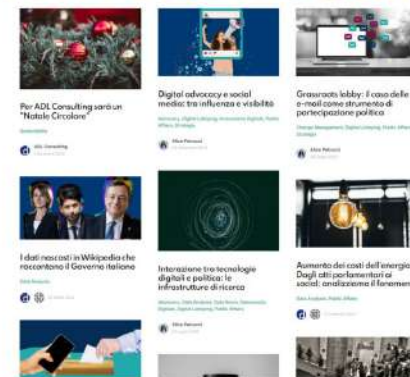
Per ADL Consulting sarà un "Natale Circolare"

Sostenibilità

ADL Consulting

Digital advocacy e social media: tra influenza e visibilità

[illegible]

Elisa Petrucci

Grassroots lobby: il caso delle e-mail come strumento di partecipazione politica

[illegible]

Elisa Petrucci

I dati nascosti in Wikipedia che raccontano il Governo italiano

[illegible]

Interazione tra tecnologie digitali e politica: le infrastrutture di ricerca

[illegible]

Elisa Petrucci

Aumento dei costi dell'energia. Dagli atti parlamentari ai social: analizziamo il fenomeno

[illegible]